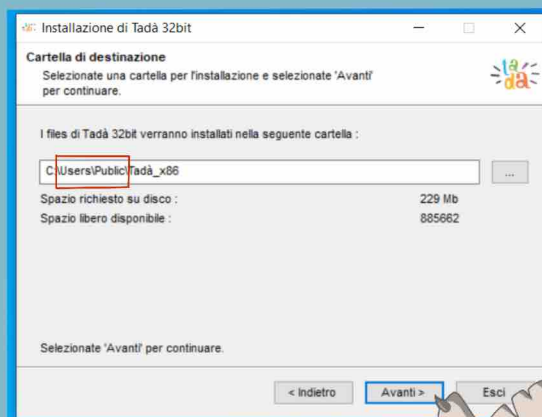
Installazione di Tadà 32bit

Cartella di destinazione

Selezionate una cartella per l'installazione e selezionate 'Avanti' per continuare.

tadà

I files di Tadà 32bit verranno installati nella seguente cartella :

C:\Users\Public\Tadà_x86

...

Spazio richiesto su disco : 229 Mb

Spazio libero disponibile : 885662

Selezionate 'Avanti' per continuare.

< Indietro

Avanti >

Esci